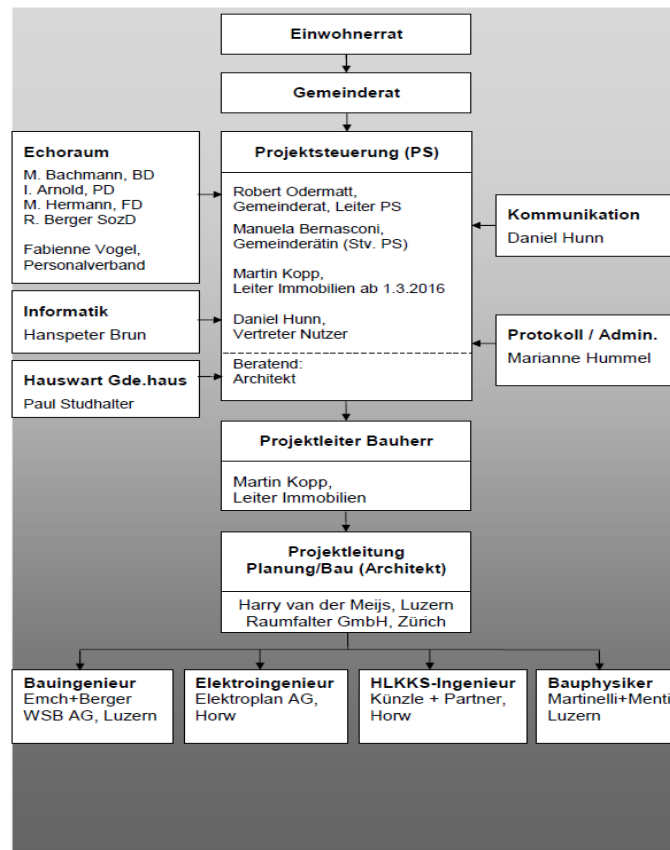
Einwohnerrat

Gemeinderat

Echoraum

M. Bachmann, BD
I. Arnold, PD
M. Hermann, FD
R. Berger SozD

Fabienne Vogel, Personalverband

Projektsteuerung (PS)

Robert Odermatt, Gemeinderat, Leiter PS

Manuela Bernasconi, Gemeinderätin (Stv. PS)

Martin Kopp, Leiter Immobilien ab 1.3.2016

Daniel Hunn, Vertreter Nutzer

Beratend: Architekt

Kommunikation

Daniel Hunn

Informatik

Hanspeter Brun

Protokoll / Admin.

Marianne Hummel

Hauswart Gde.haus

Paul Studhalter

Projektleiter Bauherr

Martin Kopp, Leiter Immobilien

Projektleitung Planung/Bau (Architekt)

Harry van der Meijs, Luzern
Raumfalter GmbH, Zürich

Bauingenieur
Emch+Berger WSB AG, Luzern

Elektroingenieur
Elektroplan AG, Horw

HLKKS-Ingenieur
Künzle + Partner, Horw

Bauphysiker
Martinelli+Menti Luzern